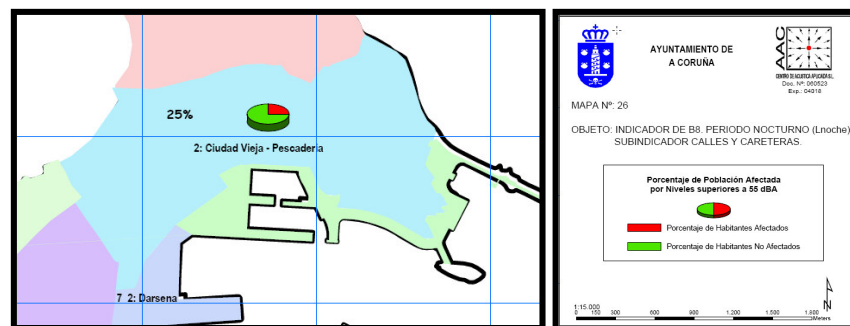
25%

2: Ciudad Vieja - Pescaderia

7 2: Darsena

AYUNTAMIENTO DE
A CORUÑA

AAC

CENTRO DE ACUSTICA APLICADA S.L.
Doc. Nº: 060523
Exp.: 04018

MAPA Nº: 26

OBJETO: INDICADOR DE B8. PERIODO NOCTURNO (Lnoche)
SUBINDICADOR CALLES Y CARETERAS.

Porcentaje de Población Afectada
por Niveles superiores a 55 dBA

Porcentaje de Habitantes Afectados

Porcentaje de Habitantes No Afectados

1:15.000
0 150 300 600 900 1.200 1.500 1.800
Meters

N